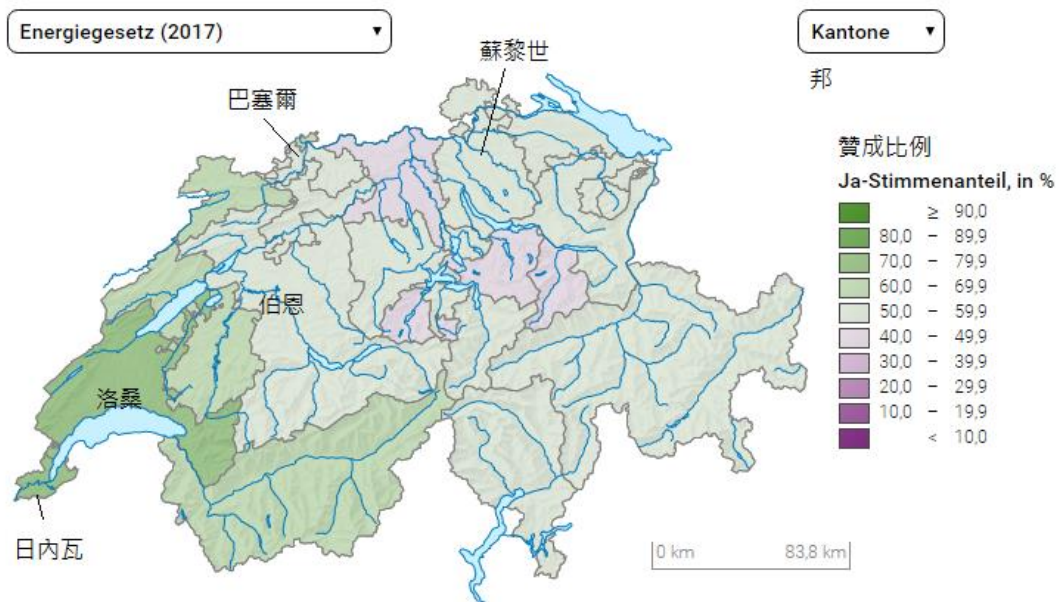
Energiegesetz (2017)

Kantone

邦

蘇黎世

巴塞爾

贊成比例

Ja-Stimmenanteil, in %

| | |
|---|---|
| | ≥ 90,0 |
| | 80,0 – 89,9 |
| | 70,0 – 79,9 |
| | 60,0 – 69,9 |
| | 50,0 – 59,9 |
| | 40,0 – 49,9 |
| | 30,0 – 39,9 |
| | 20,0 – 29,9 |
| | 10,0 – 19,9 |
| | < 10,0 |

伯恩

洛桑

日內瓦

0 km 83,8 km